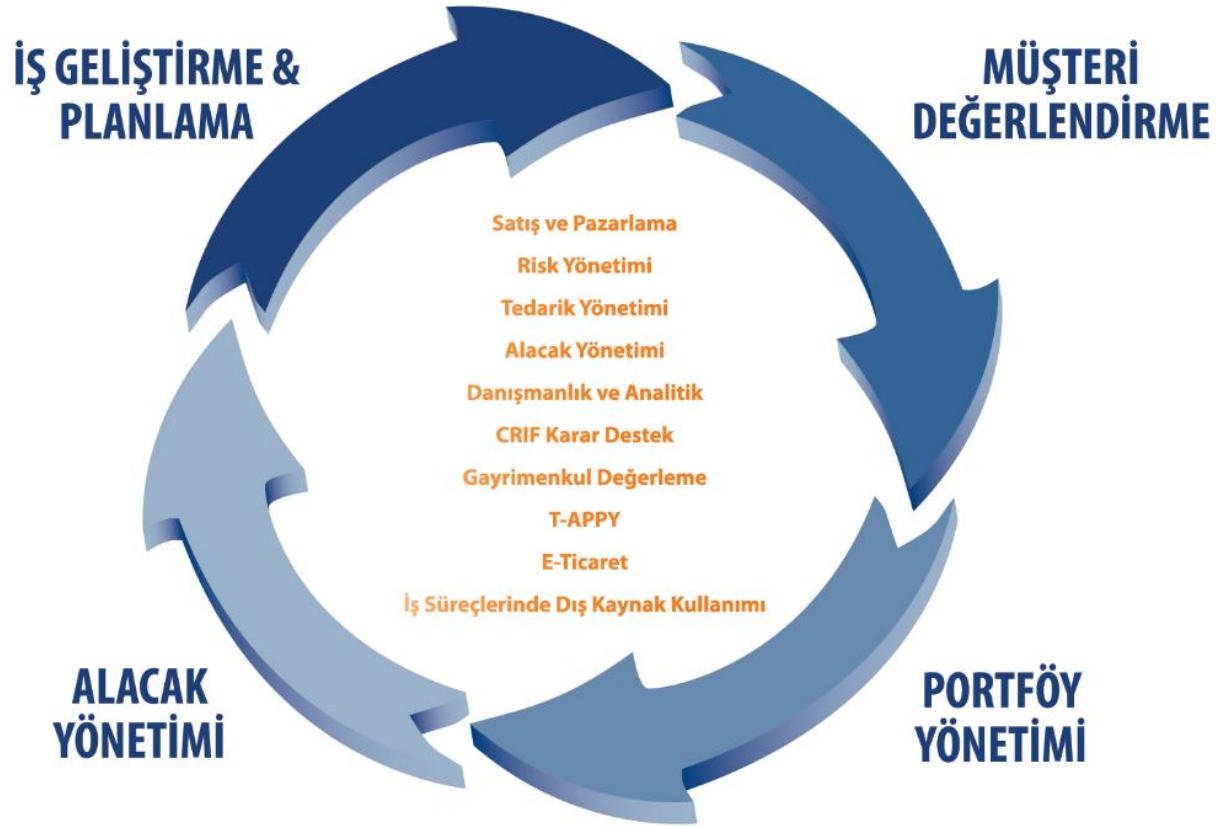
İŞ GELİŞTİRME & PLANLAMA

MÜŞTERİ DEĞERLENDİRME

Satış ve Pazarlama
Risk Yönetimi
Tedarik Yönetimi
Alacak Yönetimi
Danışmanlık ve Analitik
CRIF Karar Destek
Gayrimenkul Değerleme
T-APPY
E-Ticaret
İş Süreçlerinde Dış Kaynak Kullanımı

ALACAK YÖNETİMİ

PORTFÖY YÖNETİMİ